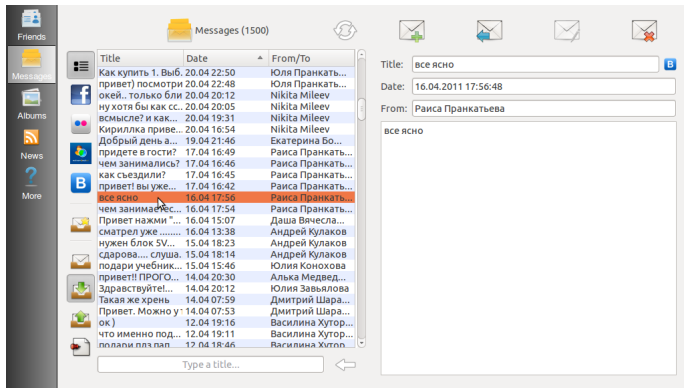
Friends
Messages
Albums
News
More

Messages (1500)

| Title | Date | From/To |
|---|---|---|
| Как купить 1. Выб... | 20.04 22:50 | Юля Пранкать... |
| привет) посмотри | 20.04 22:48 | Юля Пранкать... |
| окей.. только бы | 20.04 20:12 | Nikita Mileev |
| ну хотя бы как сс... | 20.04 20:05 | Nikita Mileev |
| всмысле? и как... | 20.04 19:31 | Nikita Mileev |
| Кириллка приве... | 20.04 16:54 | Nikita Mileev |
| Добрый день а... | 19.04 21:46 | Екатерина Бо... |
| придете в гости? | 17.04 16:49 | Раиса Пранкать... |
| чем занимались? | 17.04 16:46 | Раиса Пранкать... |
| как съездили? | 17.04 16:45 | Раиса Пранкать... |
| привет! вы уже... | 17.04 16:42 | Раиса Пранкать... |
| все ясно | 16.04 17:56 | Раиса Пранкать... |
| чем занимаетес... | 16.04 17:54 | Раиса Пранкать... |
| Привет нажми "... | 16.04 15:07 | Даша Вячесла... |
| сматрел уже ...... | 16.04 13:38 | Андрей Кулаков |
| нужен блок 5V... | 15.04 18:23 | Андрей Кулаков |
| сдарова.... слуша... | 15.04 18:14 | Андрей Кулаков |
| подари учебник... | 15.04 15:46 | Юлия Конохова |
| привет!! ПРОГО... | 14.04 20:30 | Алька Медвед... |
| Здравствуйте!... | 14.04 20:12 | Юлия Завьялова |
| Такая же хрень | 14.04 07:59 | Дмитрий Шара... |
| Привет. Можно у... | 14.04 07:53 | Дмитрий Шара... |
| ок ) | 12.04 19:16 | Василина Хутор... |
| что именно под... | 12.04 19:11 | Василина Хутор... |
| подари плз пар... | 12.04 19:04 | Василина Хутор... |

Type a title...

Title: все ясно
Date: 16.04.2011 17:56:48
From: Раиса Пранкатьева

все ясно